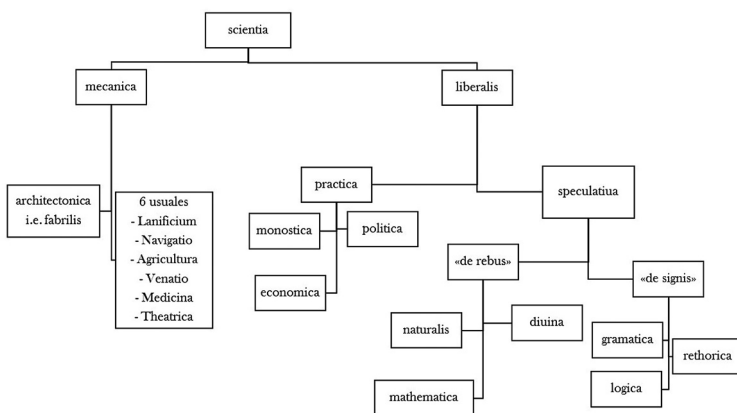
scientia

mecanica

liberalis

architectonica i.e. fabrilis

6 usuales
- Lanificium
- Navigatio
- Agricultura
- Venatio
- Medicina
- Theatrica

practica

speculatiua

monostica

politica

economica

«de rebus»

«de signis»

naturalis

diuina

mathematica

gramatica

rethorica

logica